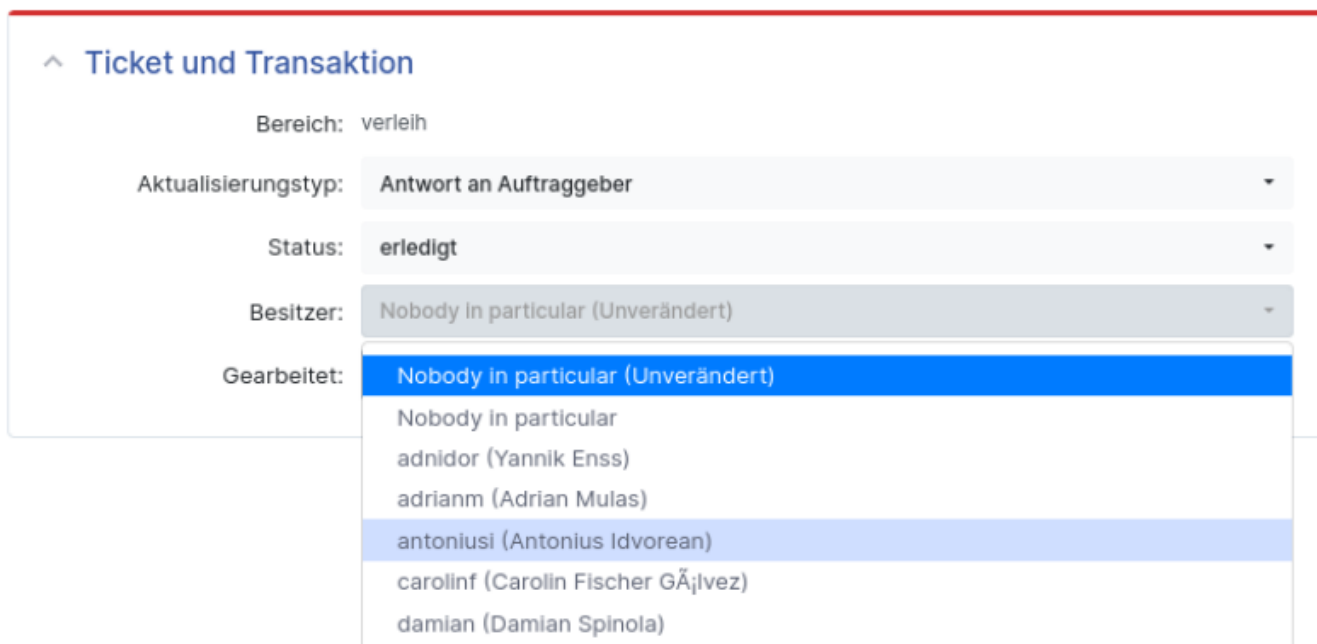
Ticket und Transaktion

Bereich: verleih

Aktualisierungstyp: Antwort an Auftraggeber

Status: erledigt

Besitzer: Nobody in particular (Unverändert)

Gearbeitet:

Nobody in particular (Unverändert)
Nobody in particular
adnidor (Yannik Enss)
adrianm (Adrian Mulas)
antoniusi (Antonius Idvorean)
carolinf (Carolin Fischer GÃ¡lvez)
damian (Damian Spinola)